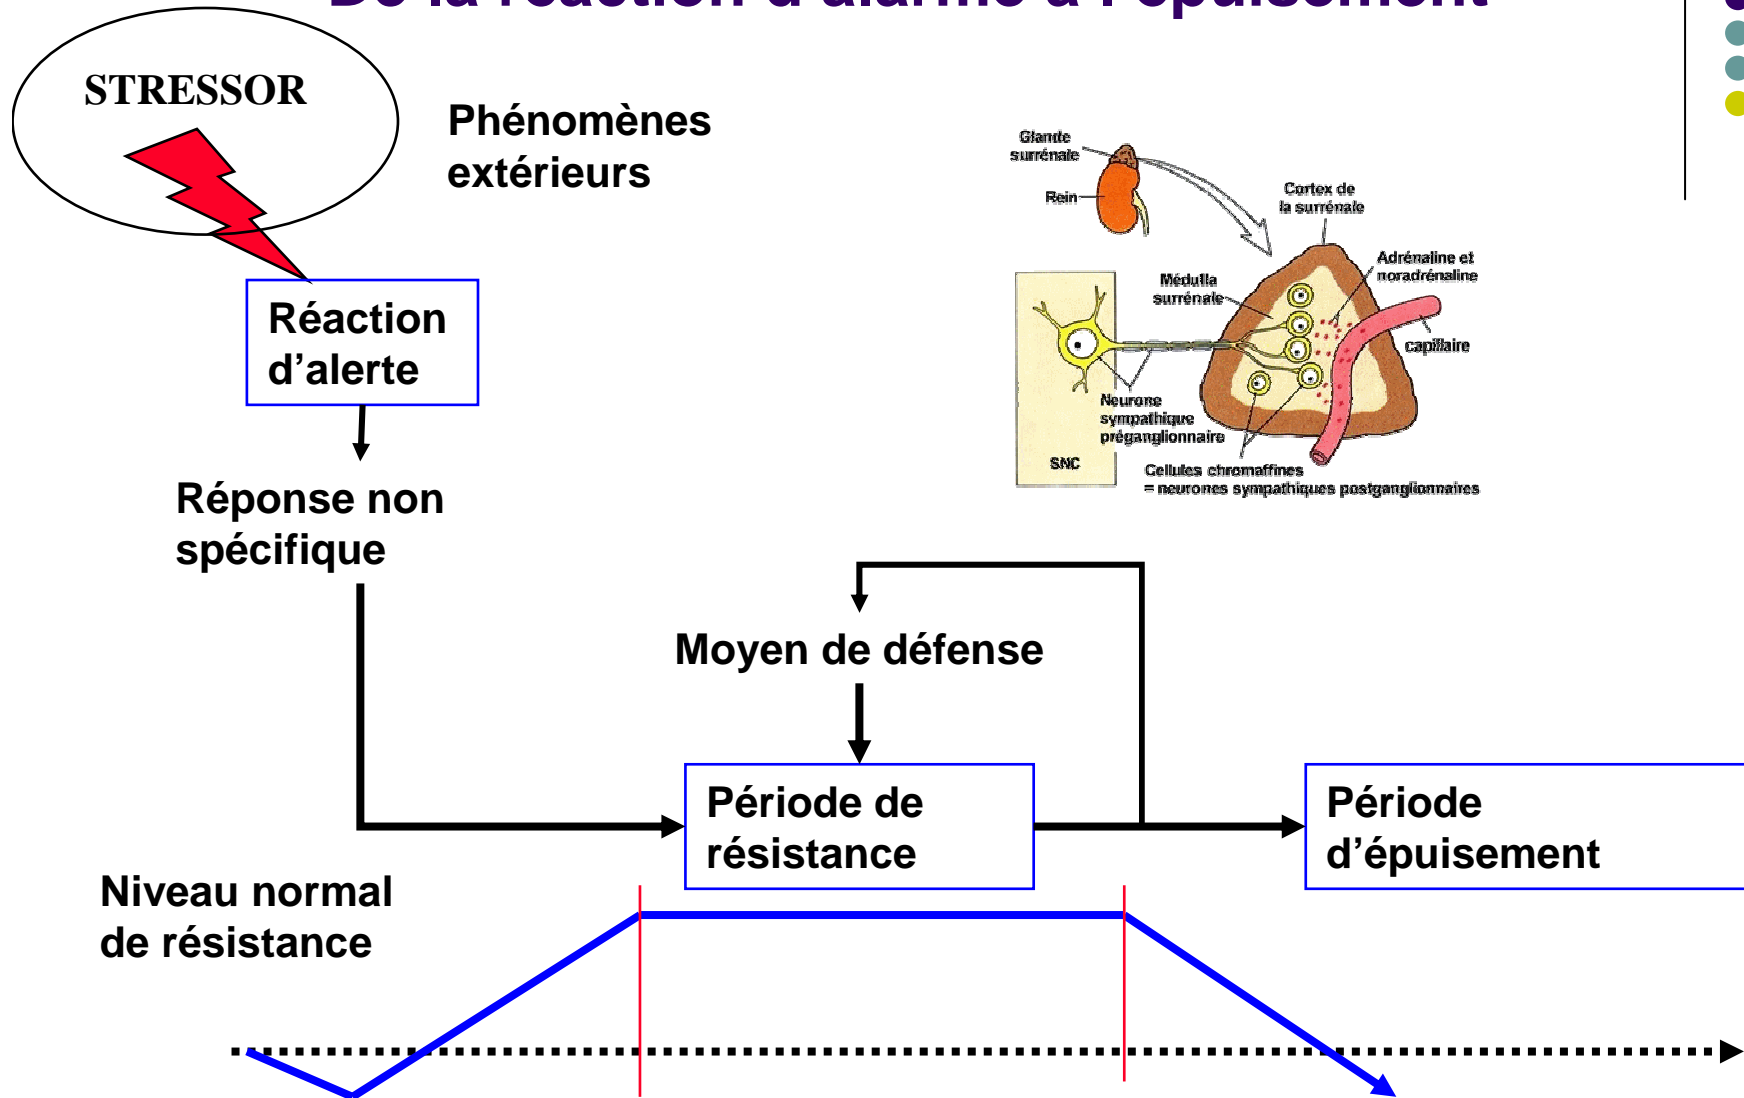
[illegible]

STRESSOR

Phénomènes extérieurs

Glande surrénale

Rein

Cortex de la surrénale

Adrénaline et noradrénaline

Médulla surrénale

capillaire

Neurone sympathique préganglionnaire

SNC

Cellules chromaffines = neurones sympathiques postganglionnaires

Réaction d'alerte

Réponse non spécifique

Moyen de défense

Période de résistance

Période d'épuisement

Niveau normal de résistance